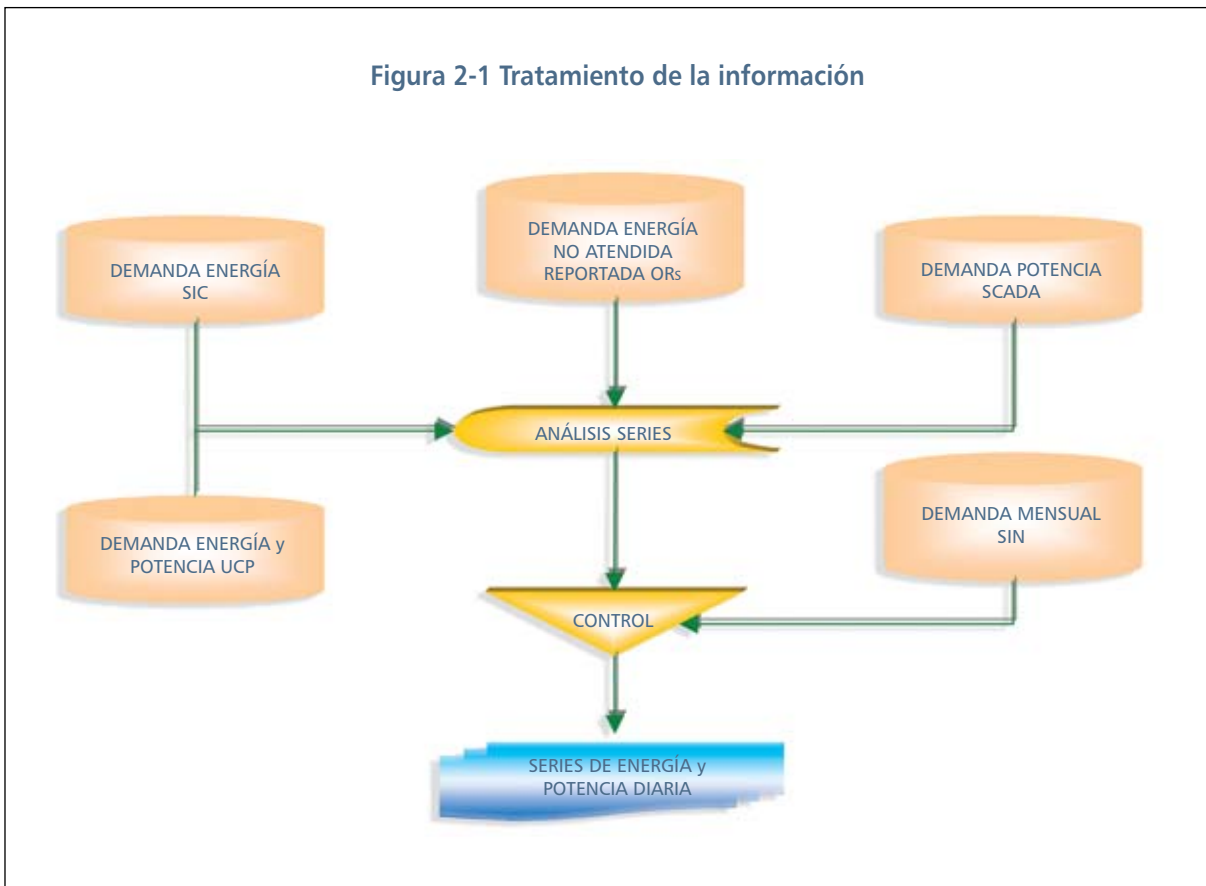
Figura 2-1 Tratamiento de la información

DEMANDA ENERGÍA SIC

DEMANDA ENERGÍA NO ATENDIDA REPORTADA ORs

DEMANDA POTENCIA SCADA

ANÁLISIS SERIES

DEMANDA ENERGÍA y POTENCIA UCP

DEMANDA MENSUAL SIN

CONTROL

SERIES DE ENERGÍA y POTENCIA DIARIA